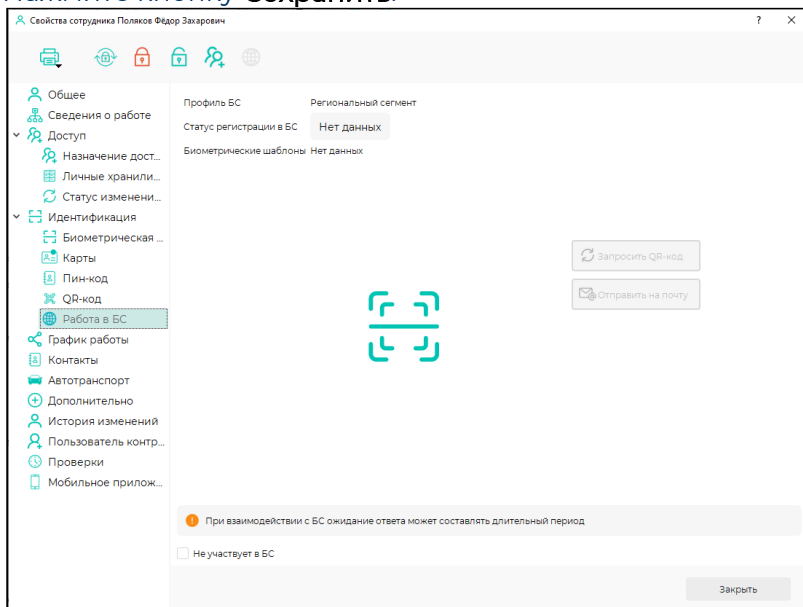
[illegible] Сохранить.

Свойства сотрудника Поляков Фёдор Захарович

?
×

Общее
Сведения о работе
Доступ
Назначение дост...
Личные хранили...
Статус изменени...
Идентификация
Биометрическая ...
Карты
Пин-код
QR-код
Работа в БС
График работы
Контакты
Автотранспорт
Дополнительно
История изменений
Пользователь контр...
Проверки
Мобильное прилож...

Профиль БС Региональный сегмент
Статус регистрации в БС Нет данных
Биометрические шаблоны Нет данных

Запросить QR-код
Отправить на почту

При взаимодействии с БС ожидание ответа может составлять длительный период

Не участвует в БС

Закрыть